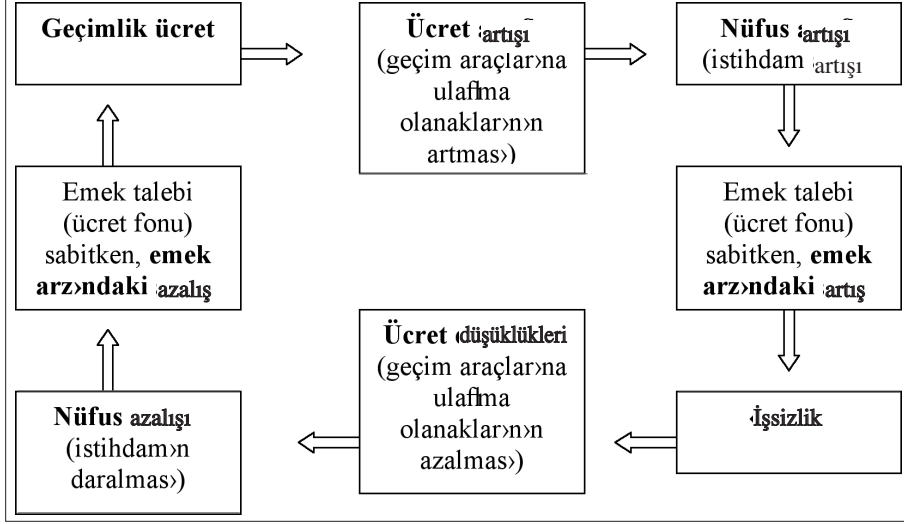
Geçimlik ücret

Ücret artışı (geçim araçlar›na ulaflma olanaklar›n›n artmas›)

Nüfus artışı (istihdam artışı

Emek talebi (ücret fonu) sabitken, emek arz›ndaki artış

İşsizlik

Ücret düşüklükleri (geçim araçlar›na ulaflma olanaklar›n›n azalmas›)

Nüfus azalışı (istihdam›n daralmas›)

Emek talebi (ücret fonu) sabitken, emek arz›ndaki azalış